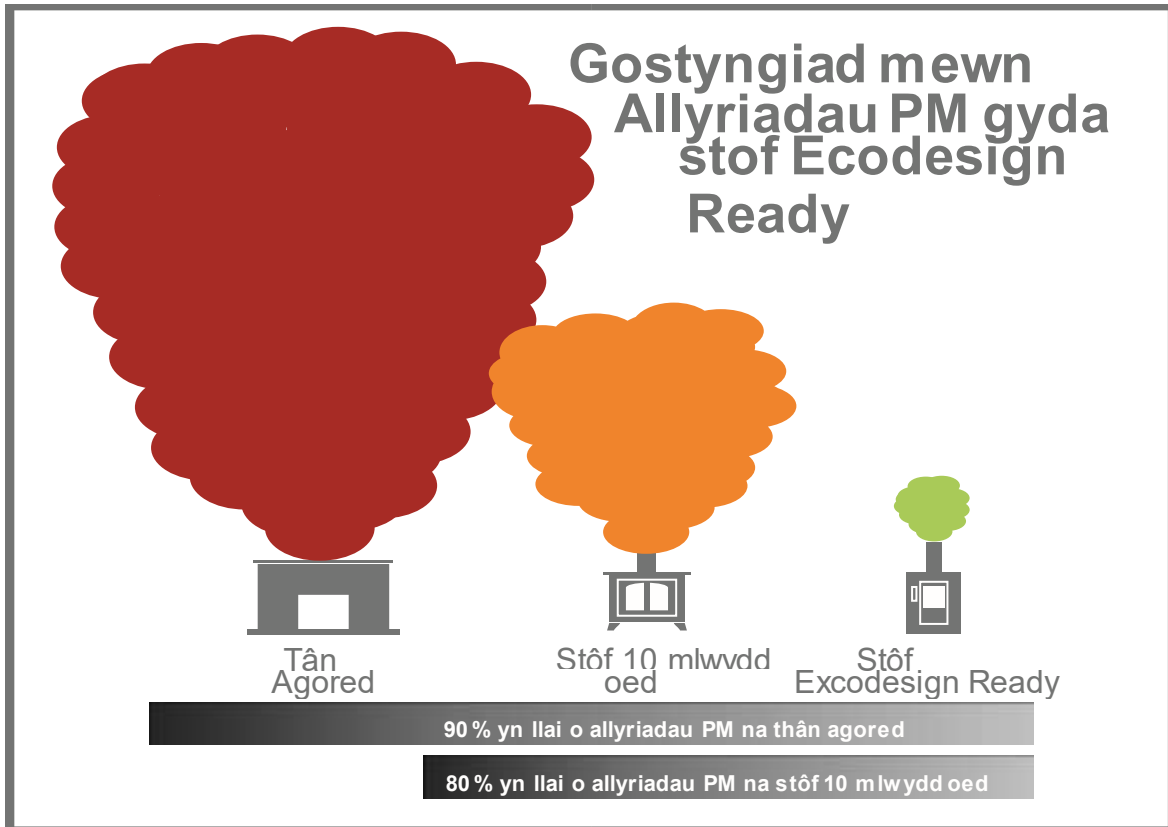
Gostyngiad mewn Allyriadau PM gyda stôf Ecodesign Ready

Tân Agored

Stôf 10 mlwydd oed

Stôf Excodesign Ready

90 % yn llai o allyriadau PM na thân agored

80 % yn llai o allyriadau PM na stôf 10 mlwydd oed